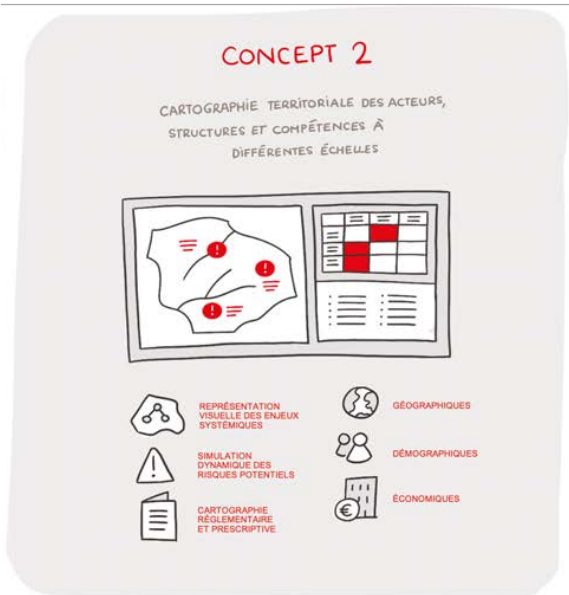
CONCEPT 2

CARTOGRAPHIE TERRITORIALE DES ACTEURS, STRUCTURES ET COMPÉTENCES À DIFFÉRENTES ÉCHELLES

REPRÉSENTATION VISUELLE DES ENJEUX SYSTÉMIQUES

SIMULATION DYNAMIQUE DES RISQUES POTENTIELS

CARTOGRAPHIE RÉGLEMENTAIRE ET PRESCRIPTIVE

GÉOGRAPHIQUES

DÉMOGRAPHIQUES

ÉCONOMIQUES